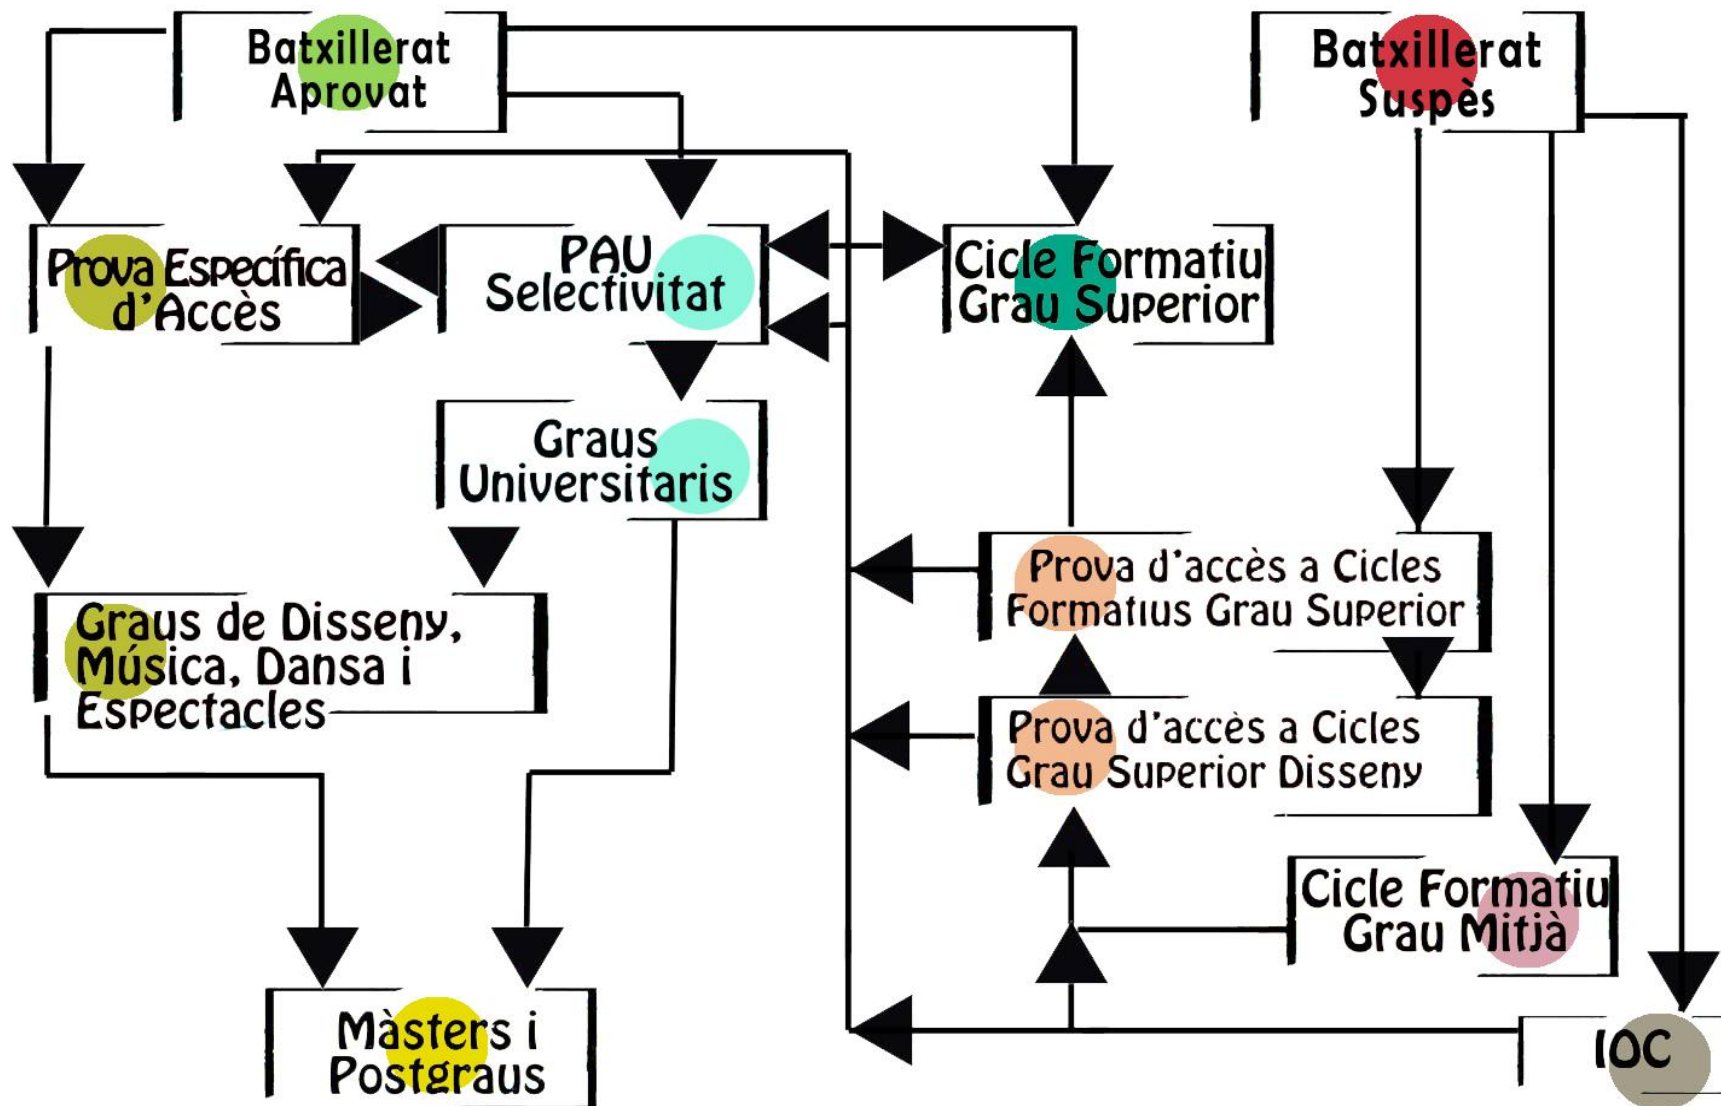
Batxillerat Aprovat

Batxillerat Suspès

Prova Específica d'Accès

PAU Selectivitat

Cicle Formatiu Grau Superior

Graus Universitaris

Graus de Disseny, Música, Dansa i Espectacles

Prova d'accès a Cicles Formatius Grau Superior

Prova d'accès a Cicles Grau Superior Disseny

Cicle Formatiu Grau Mitjà

Màsters i Postgraus

IOC